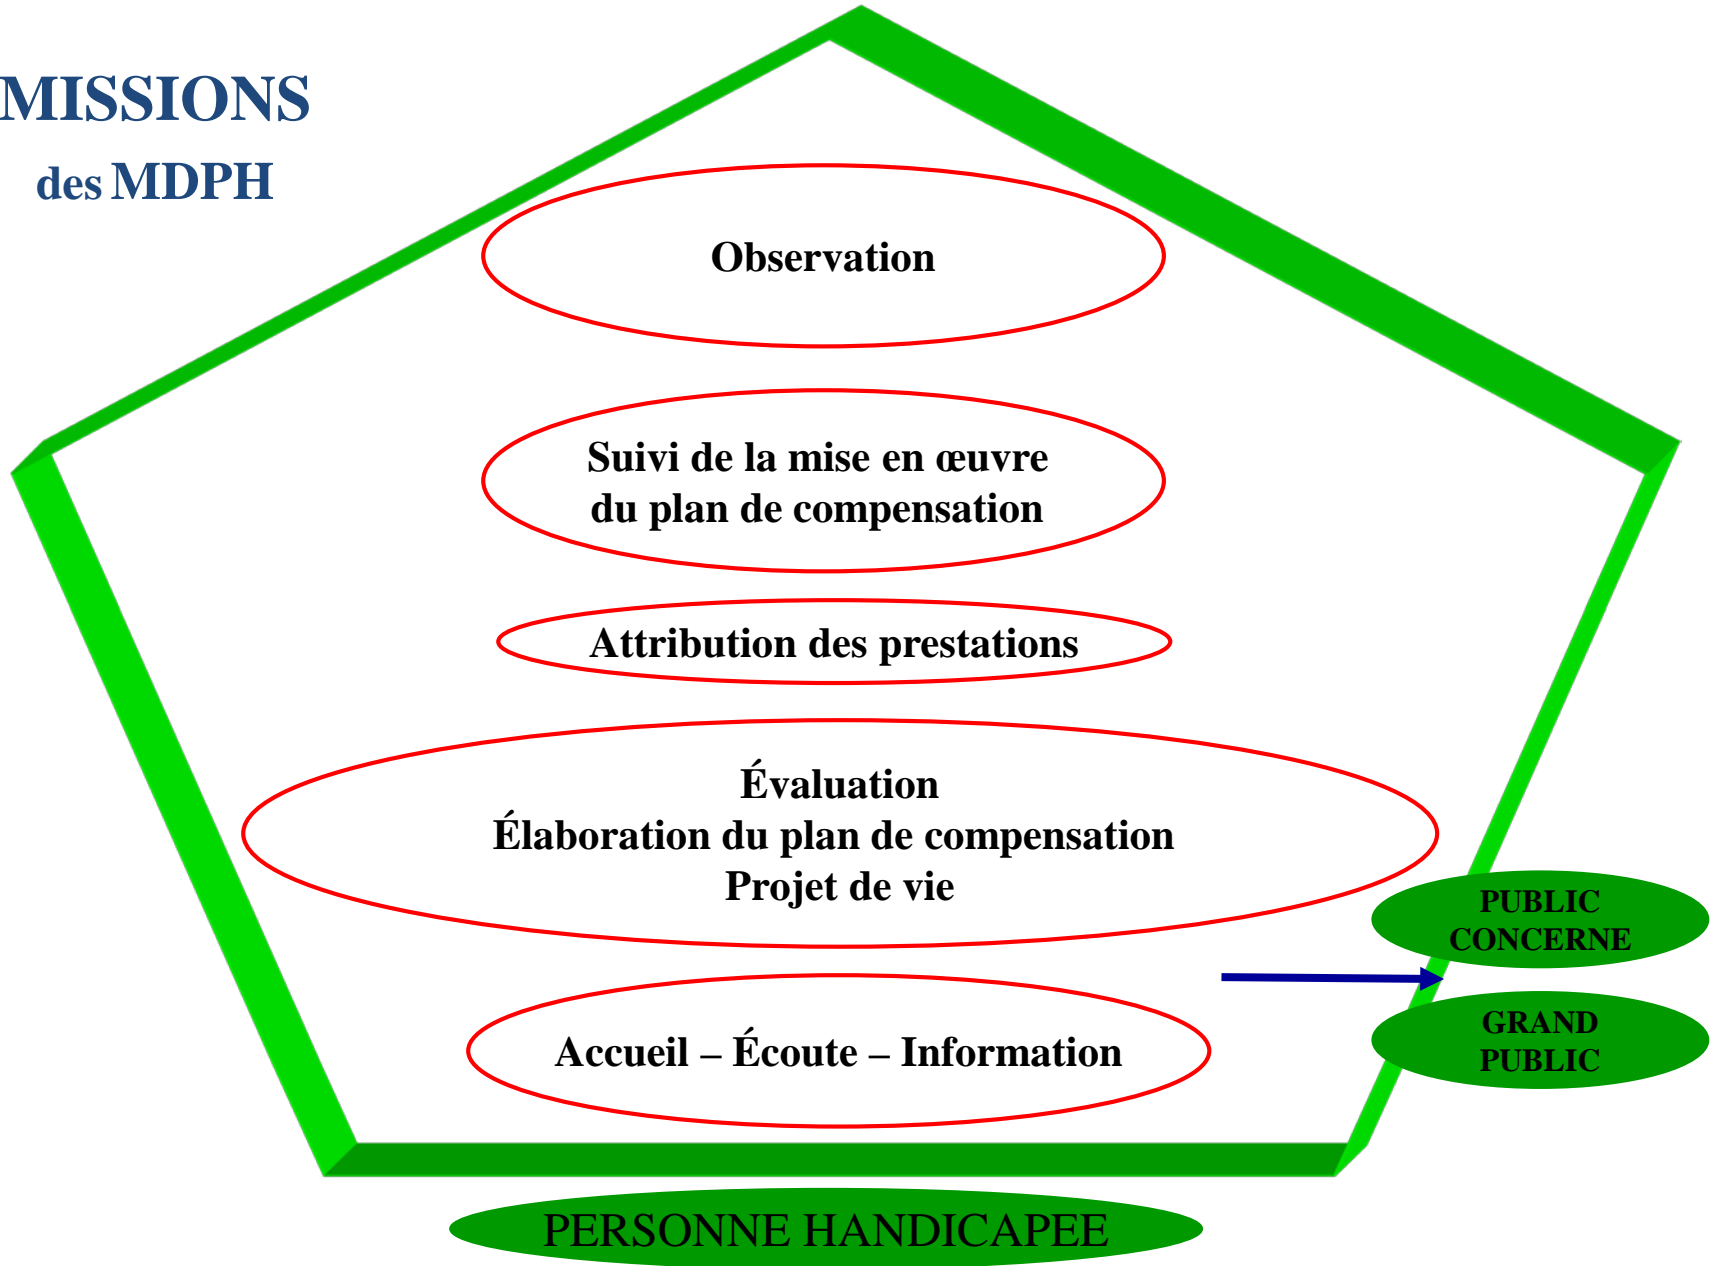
MISSIONS
des MDPH

Observation

Suivi de la mise en œuvre
du plan de compensation

Attribution des prestations

Évaluation
Élaboration du plan de compensation
Projet de vie

PUBLIC
CONCERNE

Accueil – Écoute – Information

GRAND
PUBLIC

PERSONNE HANDICAPEE